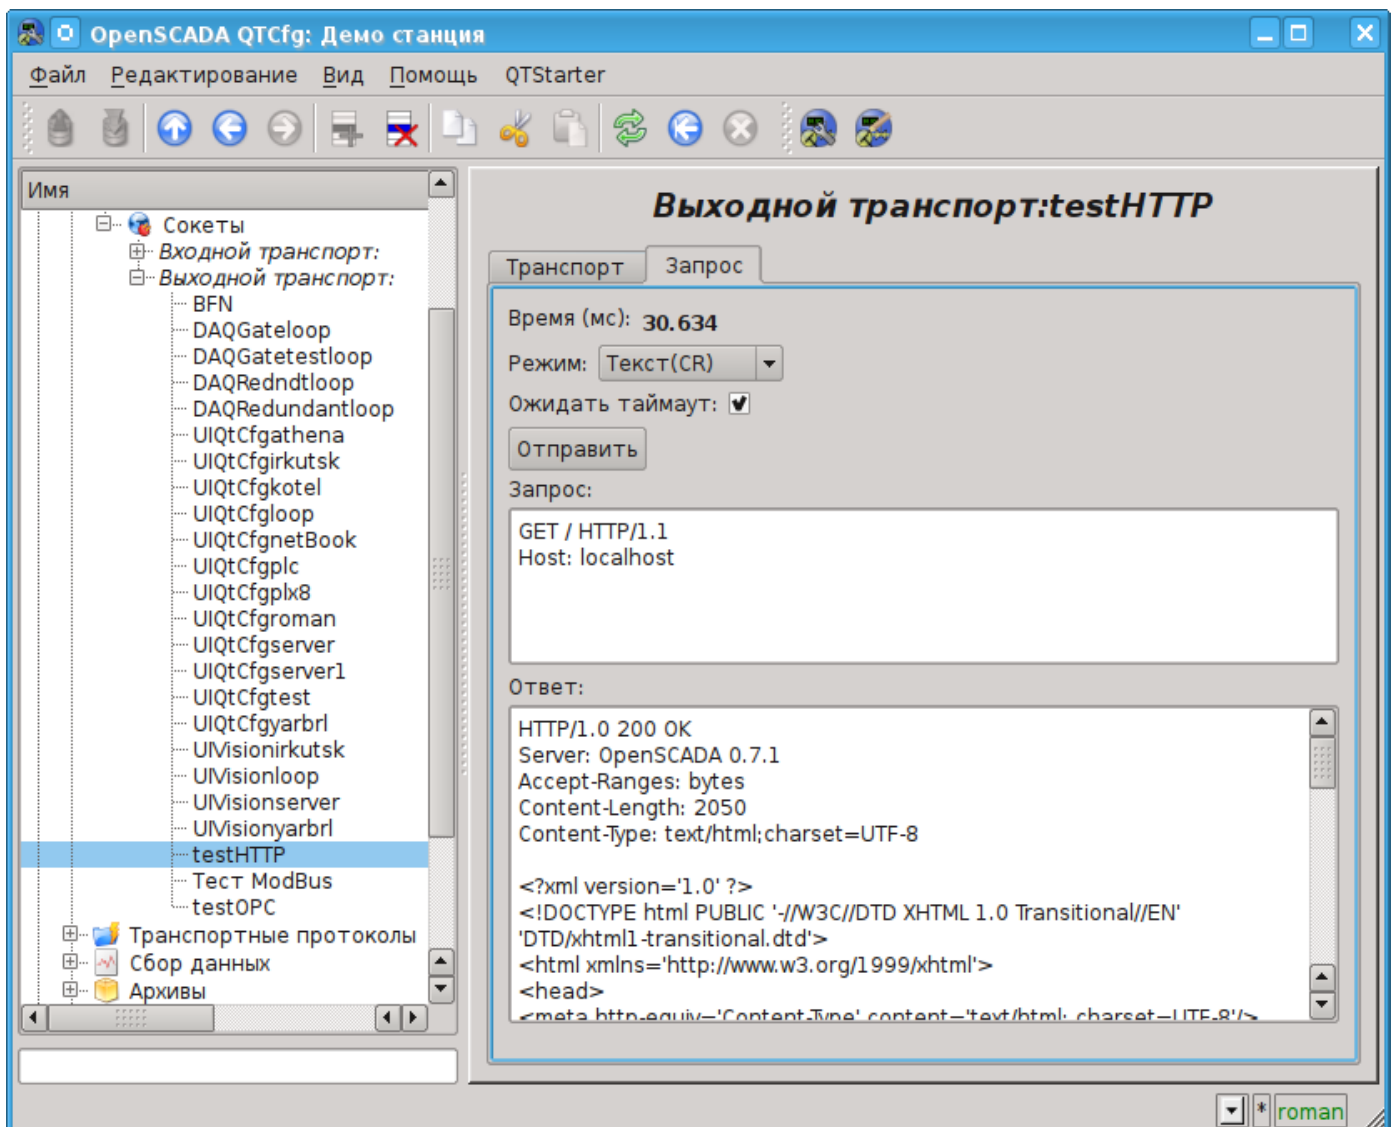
OpenSCADA QTCfg: Демо станция

Файл Редактирование Вид Помощь QTStarter

Имя

Сокеты
Входной транспорт:
Выходной транспорт:
BFN
DAQGateloop
DAQGatetestloop
DAQRedndtloop
DAQRedundantloop
UIQtCfgathena
UIQtCfgirkutsk
UIQtCfgkotel
UIQtCfgloop
UIQtCfgnetBook
UIQtCfgplc
UIQtCfgplx8
UIQtCfgroman
UIQtCfgserver
UIQtCfgserver1
UIQtCfgtest
UIQtCfgyarbrl
UIVisionirkutsk
UIVisionloop
UIVisionserver
UIVisionyarbrl
testHTTP
Тест ModBus
testOPC
Транспортные протоколы
Сбор данных
Архивы

Выходной транспорт:testHTTP

Транспорт Запрос

Время (мс): 30.634
Режим: Текст(CR)
Ожидать таймаут:
Отправить
Запрос:
GET / HTTP/1.1
Host: localhost

Ответ:
HTTP/1.0 200 OK
Server: OpenSCADA 0.7.1
Accept-Ranges: bytes
Content-Length: 2050
Content-Type: text/html;charset=UTF-8

<?xml version='1.0' ?>
<!DOCTYPE html PUBLIC '-//W3C//DTD XHTML 1.0 Transitional//EN'
'DTD/xhtml1-transitional.dtd'>
<html xmlns='http://www.w3.org/1999/xhtml'>
<head>
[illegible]

* roman